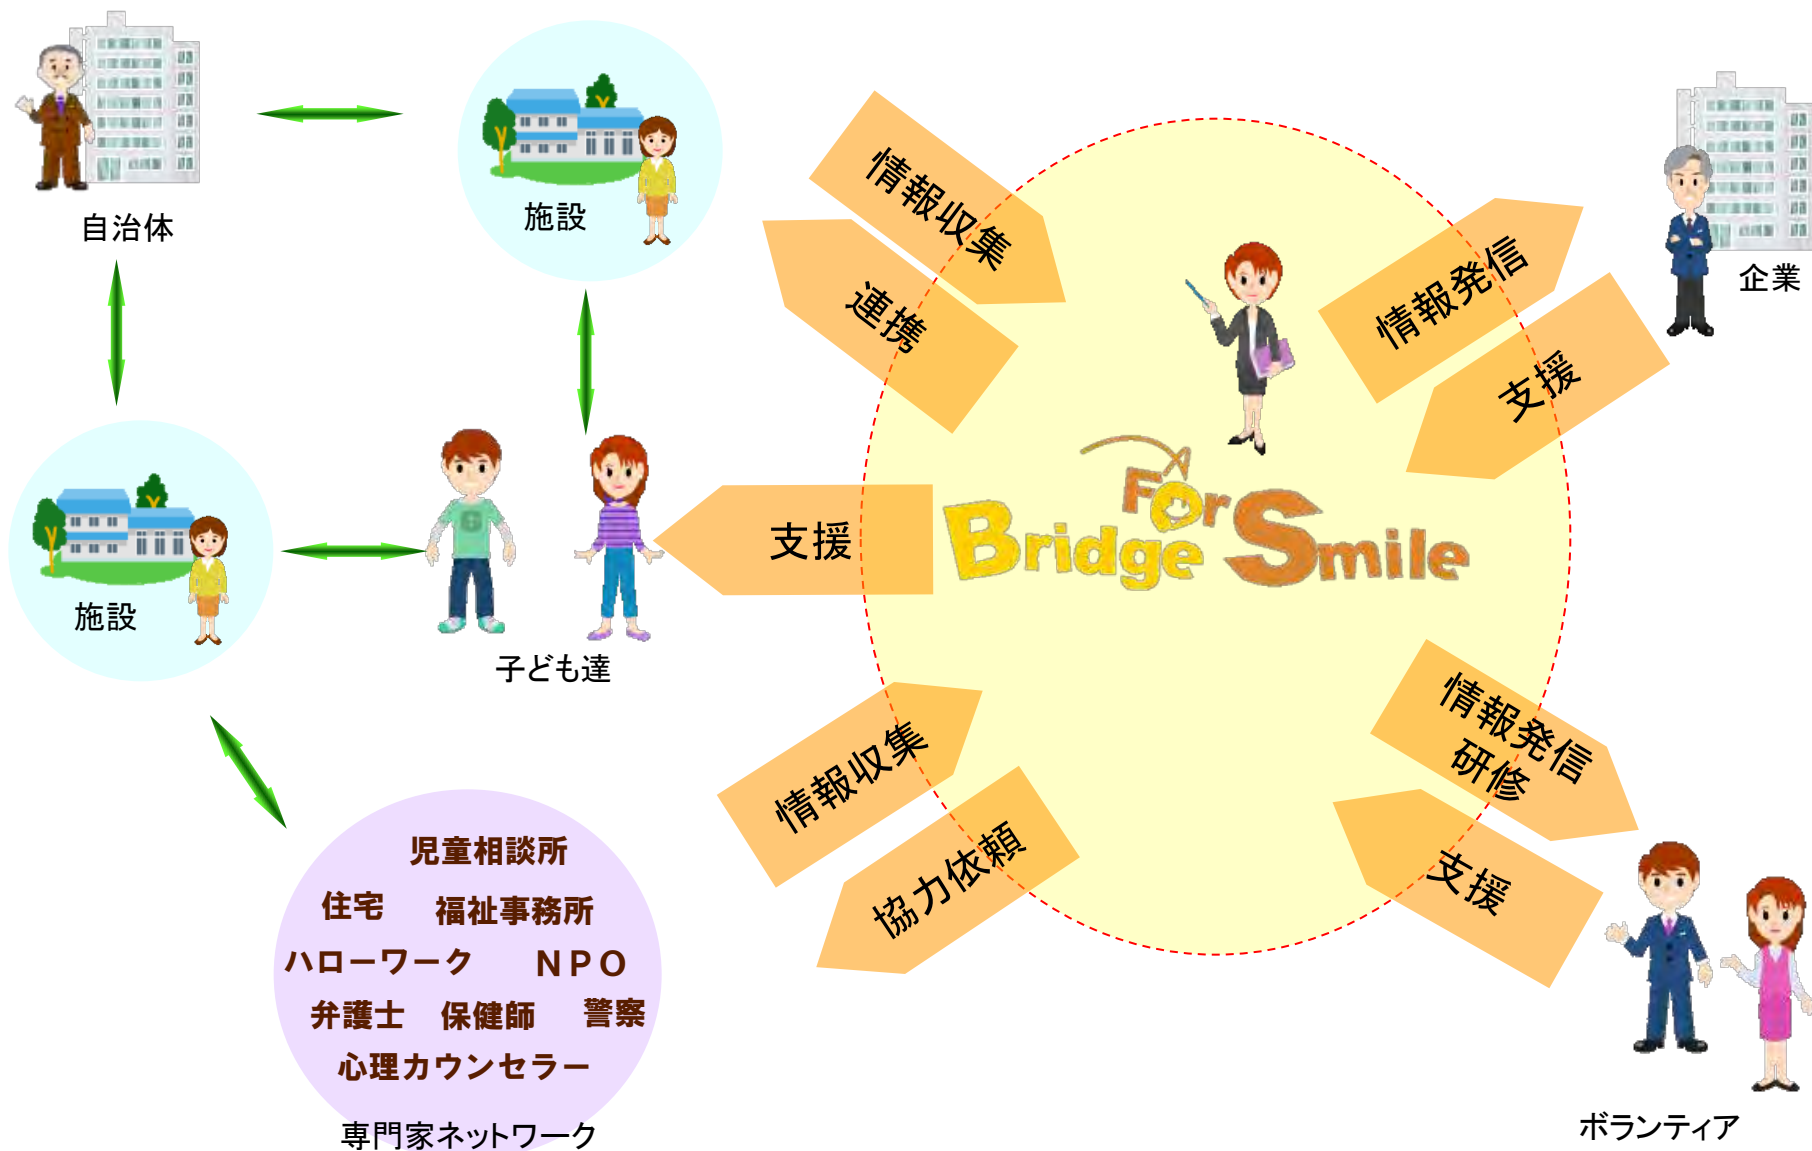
自治体

施設

施設

子ども達

児童相談所
住宅　福祉事務所
ハローワーク　NPO
弁護士　保健師　警察
心理カウンセラー
専門家ネットワーク

情報収集
連携
支援
情報収集
協力依頼

Bridge For Smile

情報発信
支援
企業

情報発信
研修
支援
ボランティア